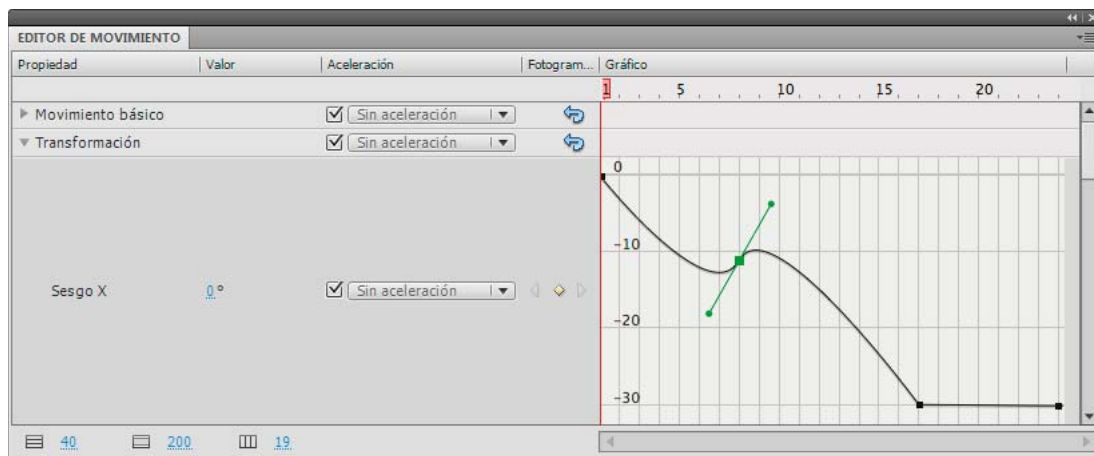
EDITOR DE MOVIMIENTO

| Propiedad | Valor | Aceleración | Fotogram... | Gráfico |
|---|---|---|---|---|
| | | | | 1 5 10 15 20 |
| Movimiento básico | | Sin aceleración | | |
| Transformación | | Sin aceleración | | |
| Sesgo X | 0 ° | Sin aceleración | | |

0
-10
-20
-30

40 200 19